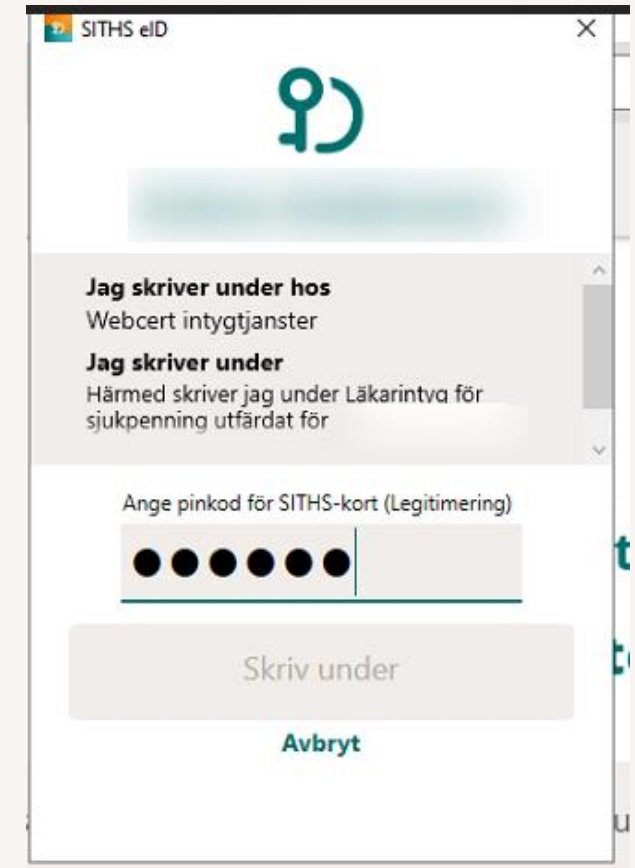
SITHS eID

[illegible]

Jag skriver under hos
Webcert intygtjanster

Jag skriver under
Härmed skriver jag under Läkarintyg för sjukpenning utfärdat för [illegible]

Ange pinkod för SITHS-kort (Legitimering)

●●●●●●

Skriv under

Avbryt